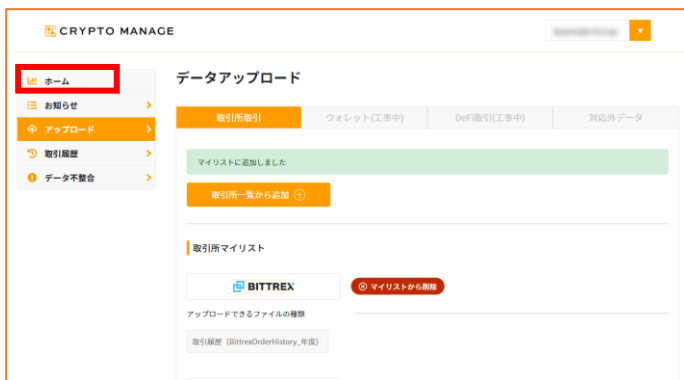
CRYPTO MANAGE

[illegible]

ホーム

お知らせ

アップロード

取引履歴

データ不整合

データアップロード

| 取引所取引 | ウォレット(工事中) | DeFi取引(工事中) | 対応外データ |
|---|---|---|---|

マイリストに追加しました

取引所一覧から追加

取引所マイリスト

BITTREX

マイリストから削除

アップロードできるファイルの種類

取引履歴（BittrexOrderHistory_年度）